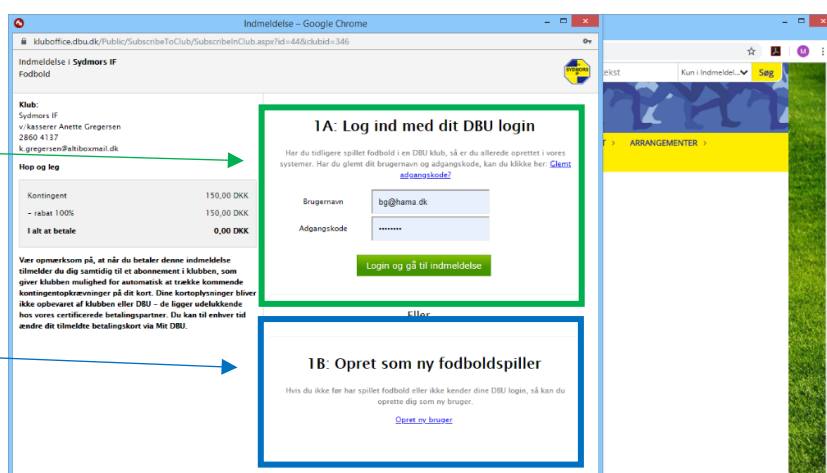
Indmeldelse – Google Chrome

kluboffice.dbu.dk/Public/SubscribeToClub/SubscribeInClub.aspx?id=44&clubid=346

Indmeldelse i Sydmors IF
Fodbold

SYDMORS IF

ekst

Kun i Indmeldel...

Søg

M

T >   ARRANGEMENTER >

Klub:
Sydmors IF
v/kasserer Anette Gregersen
2860 4137
k.gregersen@altiboxmail.dk

Hop og leg

| Kontingent | 150,00 DKK |
|---|---|
| - rabat 100% | 150,00 DKK |
| I alt at betale | 0,00 DKK |

Vær opmærksom på, at når du betaler denne indmeldelse tilmelder du dig samtidig til et abonnement i klubben, som giver klubben mulighed for automatisk at trække kommende kontingentopkrævninger på dit kort. Dine kortoplysninger bliver ikke opbevaret af klubben eller DBU – de ligger udelukkende hos vores certificerede betalingspartner. Du kan til enhver tid ændre dit tilmeldte betalingskort via Mit DBU.

1A: Log ind med dit DBU login

Har du tidligere spillet fodbold i en DBU klub, så er du allerede oprettet i vores systemer. Har du glemt dit brugernavn og adgangskode, så kan du klikke her: Glemt adgangskode?

Brugernavn   bg@hama.dk

Adgangskode   ••••••••

Login og gå til indmeldelse

Eller

1B: Opret som ny fodboldspiller

Hvis du ikke før har spillet fodbold eller ikke kender dine DBU login, så kan du oprette dig som ny bruger.

Opret ny bruger